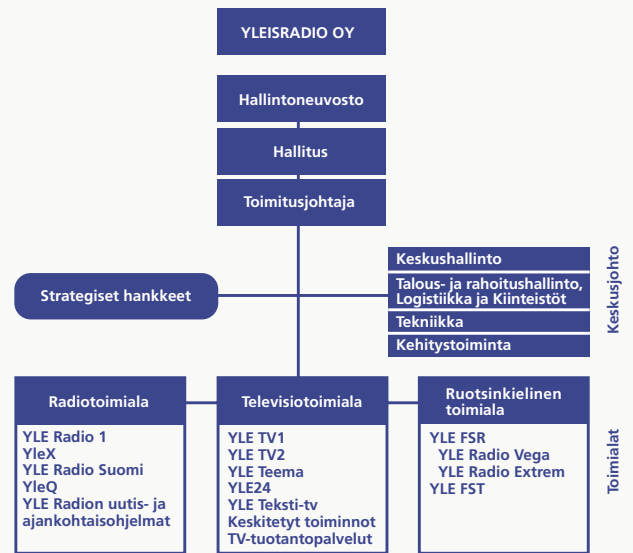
YLEISRADIO OY

Hallintoneuvosto

Hallitus

Toimitusjohtaja

Strategiset hankkeet

Keskushallinto

Talous- ja rahoitushallinto, Logistiikka ja Kiinteistöt

Tekniikka

Kehitystoiminta

Keskusjohto

Radiotoimiala

YLE Radio 1
YleX
YLE Radio Suomi
YleQ
YLE Radion uutis- ja ajankohtaisohjelmat

Televisiotoimiala

YLE TV1
YLE TV2
YLE Teema
YLE24
YLE Teksti-tv
Keskitetyt toiminnot
TV-tuotantopalvelut

Ruotsinkielinen toimiala

YLE FSR
YLE Radio Vega
YLE Radio Extrem
YLE FST

Toimialat